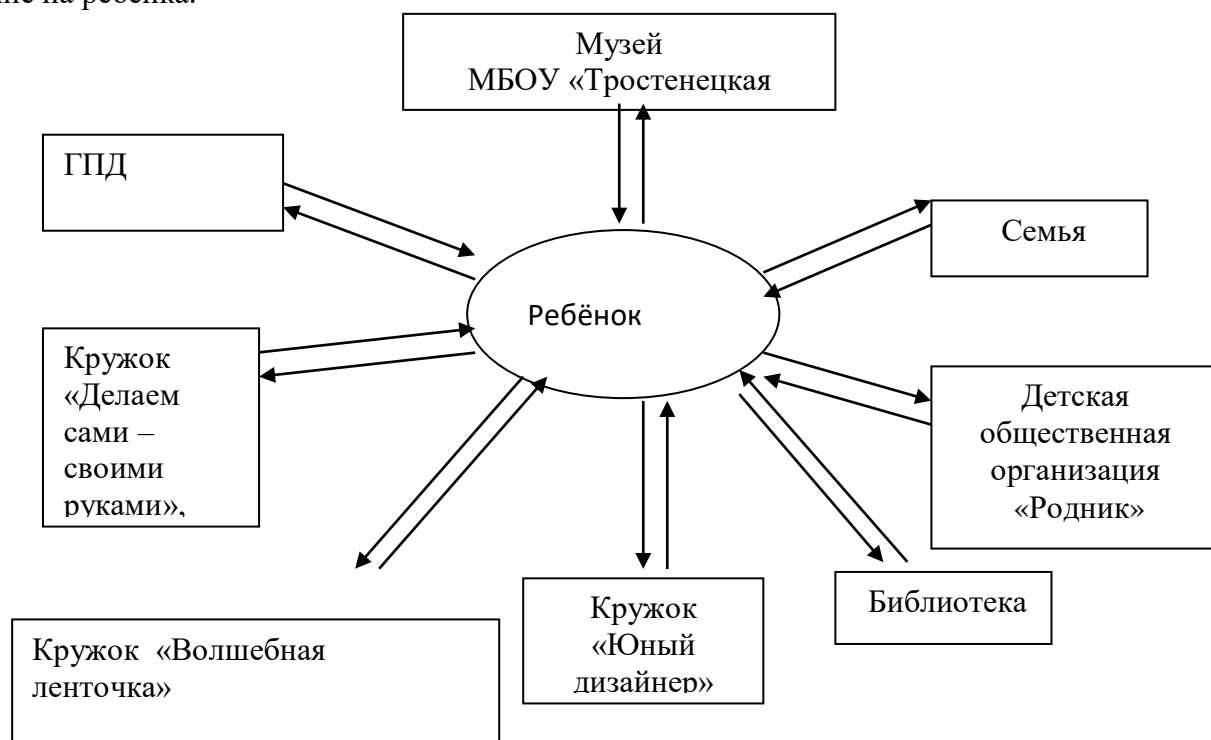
ние на ребенка.

Музей МБОУ «Тростенецкая

ГПД

Семья

Ребёнок

Кружок «Делаем сами – своими руками»,

Детская общественная организация «Родник»

Кружок «Юный дизайнер»

Библиотека

Кружок «Волшебная ленточка»